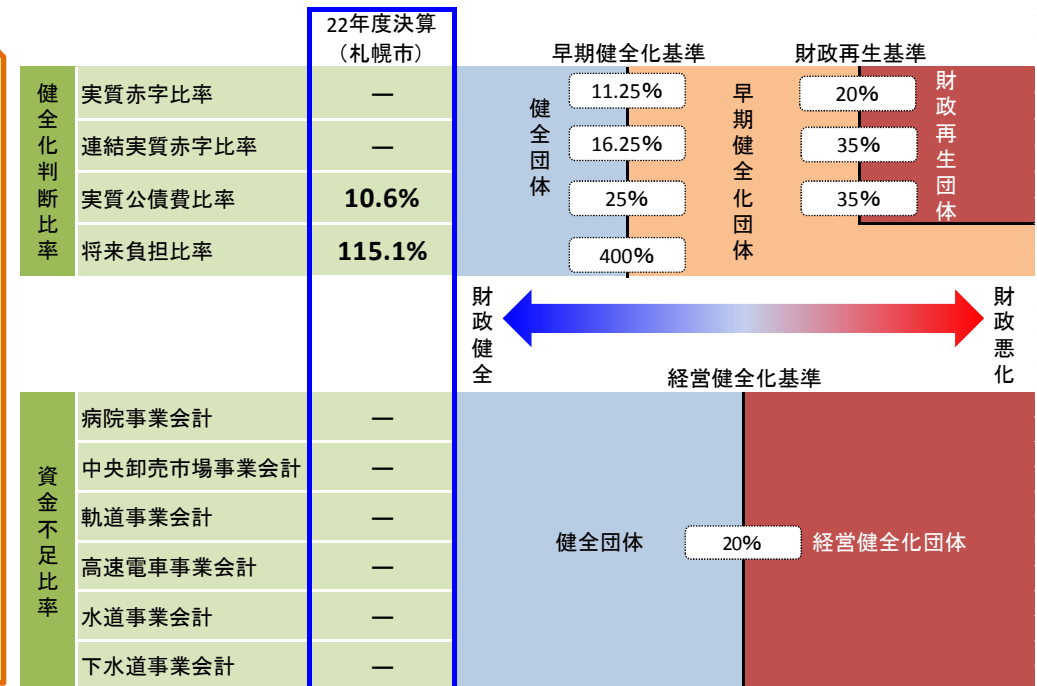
22年度決算（札幌市）

早期健全化基準　財政再生基準

| 健全化判断比率 | | 22年度決算（札幌市） |
|---|---|---|
| | 実質赤字比率 | ― |
| | 連結実質赤字比率 | ― |
| | 実質公債費比率 | 10.6% |
| | 将来負担比率 | 115.1% |

健全団体

11.25%
16.25%
25%
400%

早期健全化団体

20%
35%
35%

財政再生団体

財政健全

財政悪化

経営健全化基準

| 資金不足比率 | | |
|---|---|---|
| | 病院事業会計 | ― |
| | 中央卸売市場事業会計 | ― |
| | 軌道事業会計 | ― |
| | 高速電車事業会計 | ― |
| | 水道事業会計 | ― |
| | 下水道事業会計 | ― |

健全団体　20%　経営健全化団体